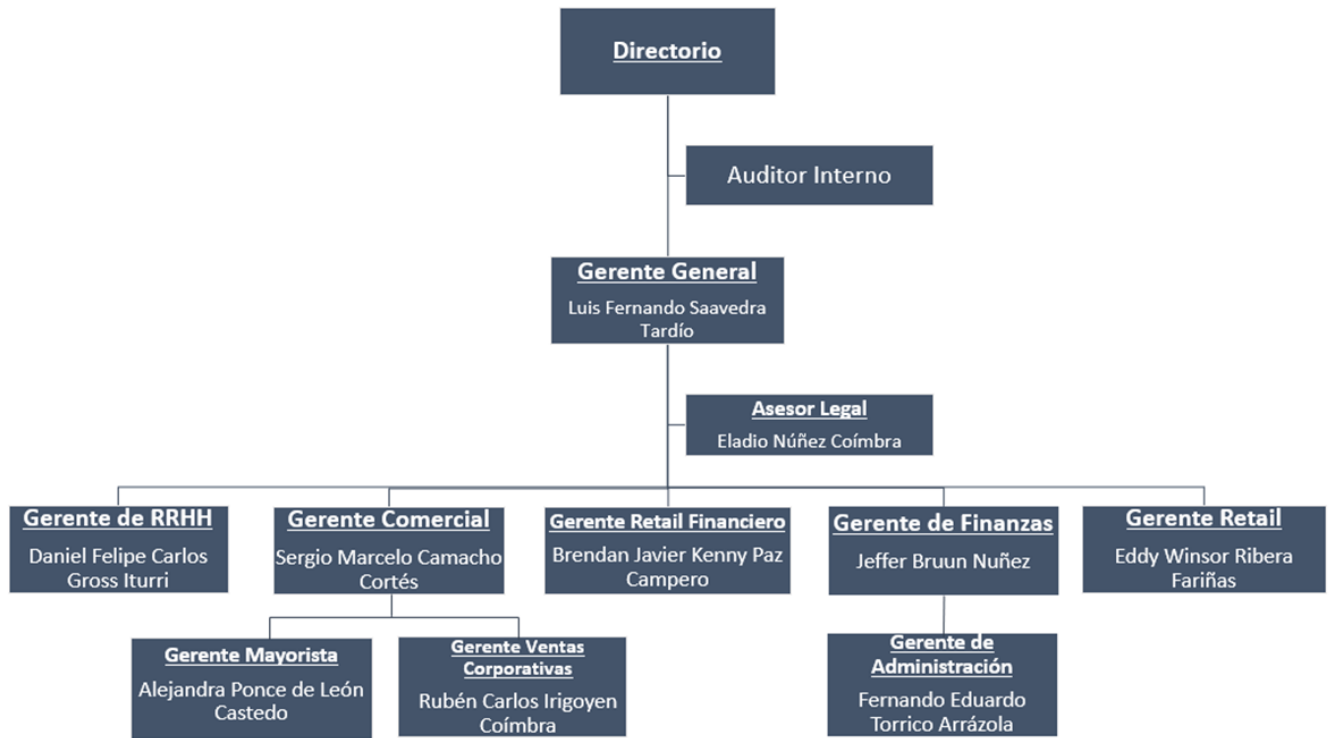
Directorio

Auditor Interno

Gerente General
Luis Fernando Saavedra Tardío

Asesor Legal
Eladio Núñez Coímbra

Gerente de RRHH
Daniel Felipe Carlos Gross Iturri

Gerente Comercial
Sergio Marcelo Camacho Cortés

Gerente Retail Financiero
Brendan Javier Kenny Paz Campero

Gerente de Finanzas
Jeffer Bruun Nuñez

Gerente Retail
Eddy Winsor Ribera Fariñas

Gerente Mayorista
Alejandra Ponce de León Castedo

Gerente Ventas Corporativas
Rubén Carlos Irigoyen Coímbra

Gerente de Administración
Fernando Eduardo Torrico Arrázola